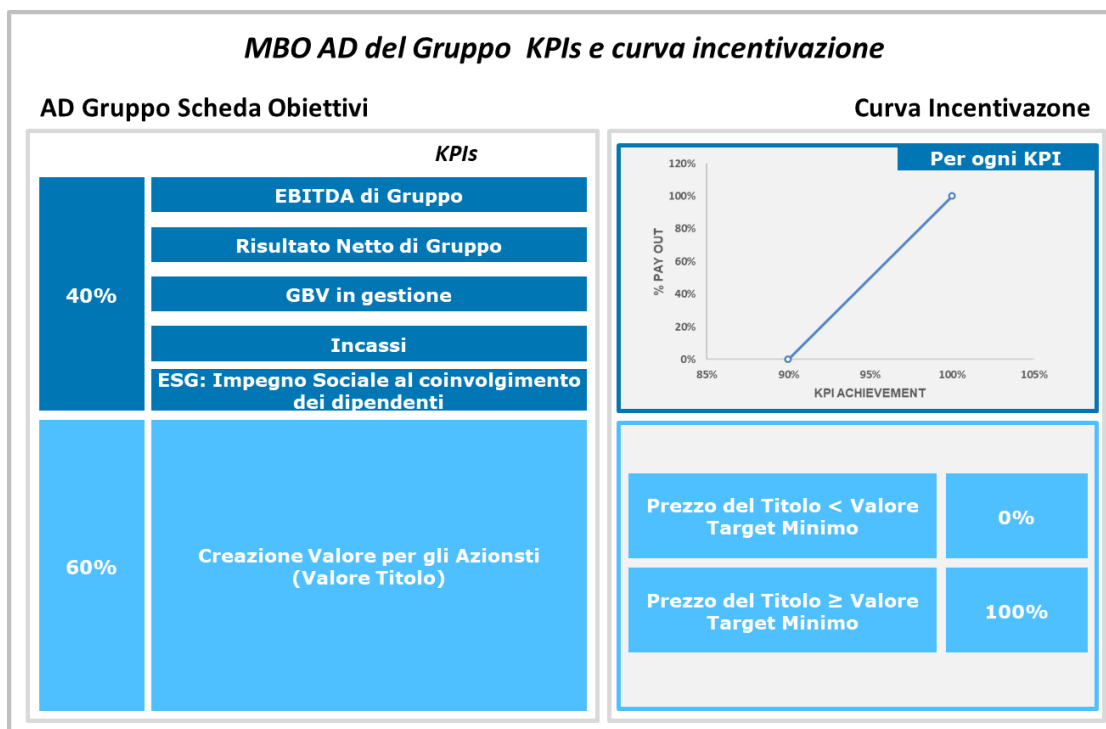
MBO AD del Gruppo KPIs e curva incentivazione

AD Gruppo Scheda Obiettivi

Curva Incentivazone

KPIs

| | |
|---|---|
| 40% | EBITDA di Gruppo |
| | Risultato Netto di Gruppo |
| | GBV in gestione |
| | Incassi |
| | ESG: Impegno Sociale al coinvolgimento dei dipendenti |
| 60% | Creazione Valore per gli Azionsti (Valore Titolo) |

Per ogni KPI

120%
100%
80%
60%
40%
20%
0%
% PAY OUT
85%
90%
95%
100%
105%
KPI ACHIEVEMENT

| | |
|---|---|
| Prezzo del Titolo < Valore Target Minimo | 0% |
| Prezzo del Titolo ≥ Valore Target Minimo | 100% |